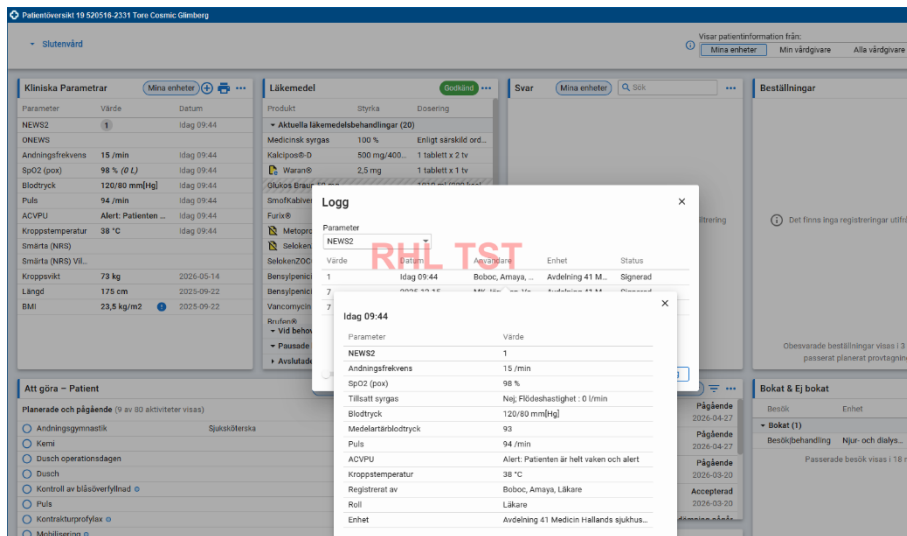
Patientöversikt 19 520516-2331 Tore Cosmic Glimberg

Slutenvård

Visar patientinformation från:
Mina enheter | Min vårdgivare | Alla vårdgivare

Kliniska Parametrar | Mina enheter

| Parameter | Värde | Datum |
|---|---|---|
| NEWS2 | 1 | Idag 09:44 |
| ONEWS | | |
| Andningsfrekvens | 15 /min | Idag 09:44 |
| SpO2 (pox) | 98 % (0 L) | Idag 09:44 |
| Blodtryck | 120/80 mm[Hg] | Idag 09:44 |
| Puls | 94 /min | Idag 09:44 |
| ACVPU | Alert: Patienten ... | Idag 09:44 |
| Kroppstemperatur | 38 °C | Idag 09:44 |
| Smärta (NRS) | | |
| Smärta (NRS) Vil... | | |
| Kroppsvikt | 73 kg | 2026-05-14 |
| Längd | 175 cm | 2025-09-22 |
| BMI | 23,5 kg/m2 | 2025-09-22 |

Läkemedel | Godkänd

| Produkt | Styrka | Dosering |
|---|---|---|
| Aktuella läkemedelsbehandlingar (20) | | |
| Medicinsk syrgas | 100 % | Enligt särskild ord... |
| Kalcipos®-D | 500 mg/400... | 1 tablett x 2 tv |
| Waran® | 2,5 mg | 1 tablett x 1 tv |
| Glukos Braun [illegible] | | |
| SmofKabiven | | |
| Furix® | | |
| Metopro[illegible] | | |
| Seloken | | |
| SelokenZOC | | |
| Bensylpenici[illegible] | | |
| Bensylpenici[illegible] | | |
| Vancomycin | | |
| Brufen® | | |

Vid behov
Pausade
Avslutade

Svar | Mina enheter | Sök

Beställningar

Det finns inga registreringar utifr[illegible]

Obesvarade beställningar visas i 3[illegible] passerat planerat provtagnin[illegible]

Att göra – Patient

Planerade och pågående (9 av 80 aktiviteter visas)

Andningsgymnastik | Sjuksköterska
Kemi
Dusch operationsdagen
Dusch
Kontroll av blåsöverfyllnad
Puls
Kontrakturprofylax
Mobilisering

Pågående 2026-04-27
Pågående 2026-04-27
Pågående 2026-03-20
Accepterad 2026-03-20

Bokat & Ej bokat

| Besök | Enhet |
|---|---|
| Bokat (1) | |
| Besök|behandling | Njur- och dialys... |

Passerade besök visas i 18 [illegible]

Logg

Parameter
NEWS2

RHL TST

| Värde | Datum | Användare | Enhet | Status |
|---|---|---|---|---|
| 1 | Idag 09:44 | Boboc, Amaya, ... | Avdelning 41 M... | Signerad |
| 7 | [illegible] | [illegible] | Avdelning 41 M... | Signerad |

Idag 09:44

| Parameter | Värde |
|---|---|
| NEWS2 | 1 |
| Andningsfrekvens | 15 /min |
| SpO2 (pox) | 98 % |
| Tillsatt syrgas | Nej; Flödeshastighet : 0 l/min |
| Blodtryck | 120/80 mm[Hg] |
| Medelartärblodtryck | 93 |
| Puls | 94 /min |
| ACVPU | Alert: Patienten är helt vaken och alert |
| Kroppstemperatur | 38 °C |
| Registrerat av | Boboc, Amaya, Läkare |
| Roll | Läkare |
| Enhet | Avdelning 41 Medicin Hallands sjukhus... |